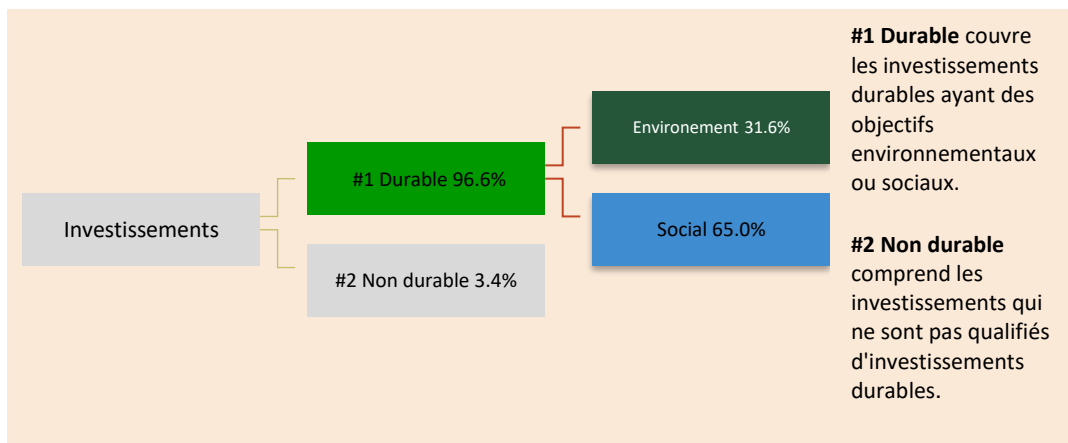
Investissements

#1 Durable 96.6%

#2 Non durable 3.4%

Environement 31.6%

Social 65.0%

**#1 Durable** couvre les investissements durables ayant des objectifs environnementaux ou sociaux.

**#2 Non durable** comprend les investissements qui ne sont pas qualifiés d'investissements durables.